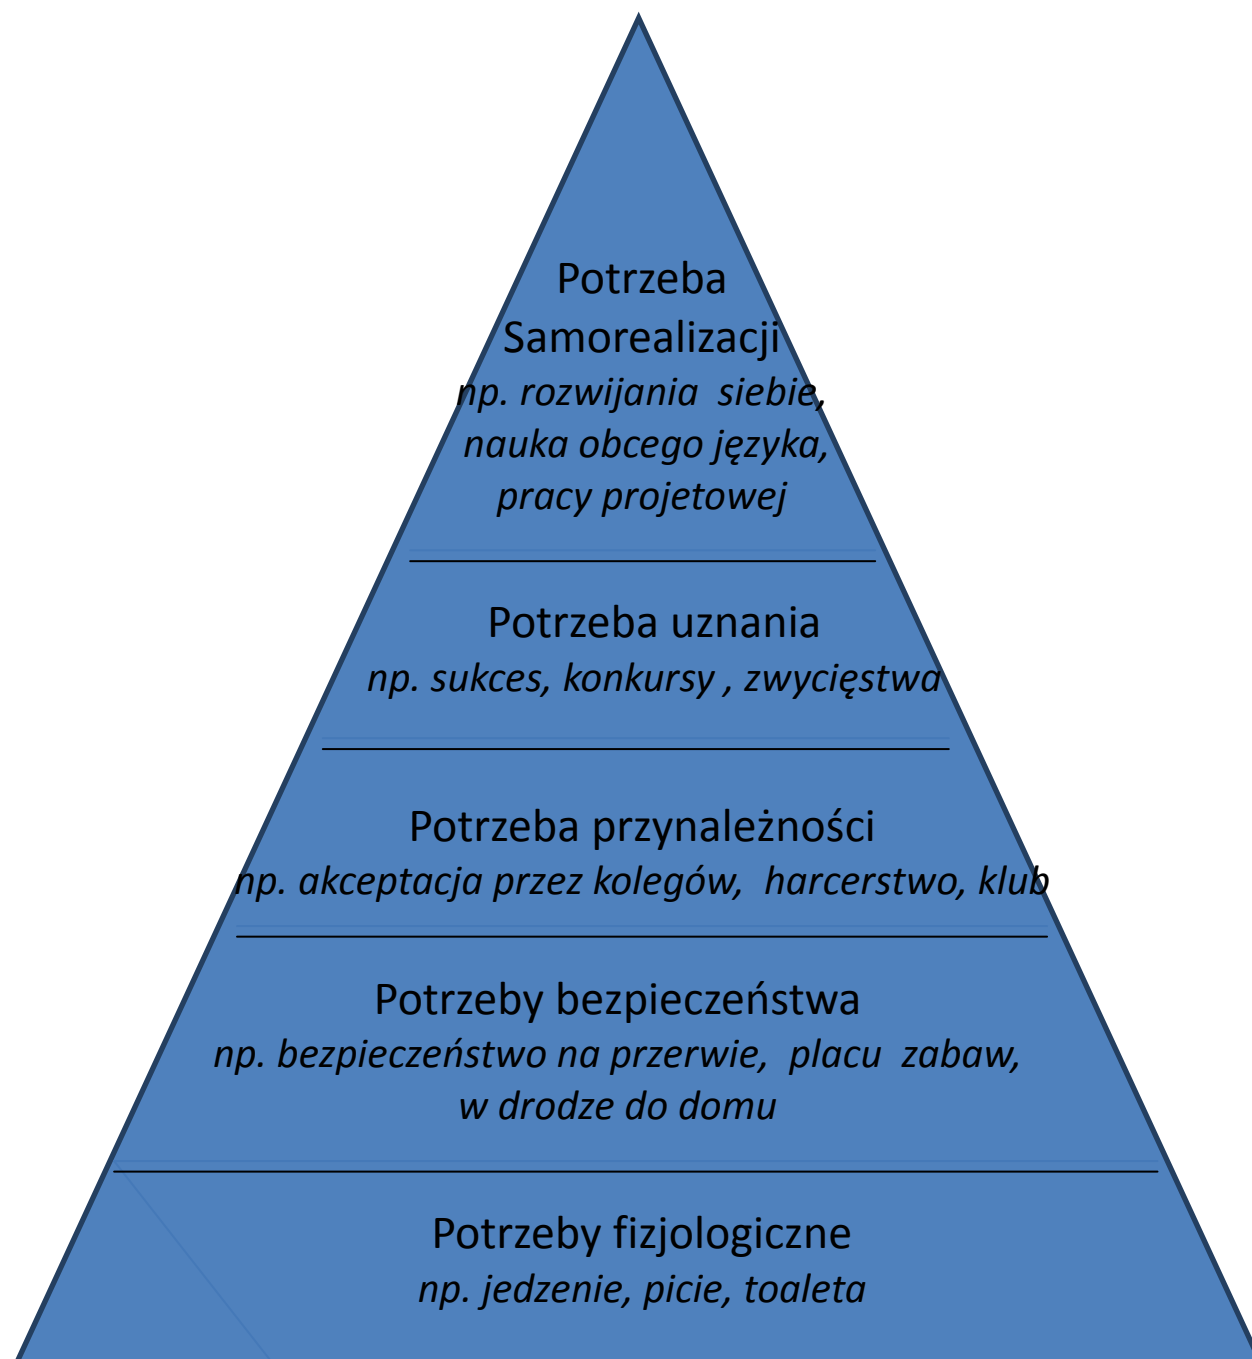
Potrzeba Samorealizacji
np. rozwijania siebie, nauka obcego języka, pracy projetowej

Potrzeba uznania
np. sukces, konkursy , zwycięstwa

Potrzeba przynależności
np. akceptacja przez kolegów, harcerstwo, klub

Potrzeby bezpieczeństwa
np. bezpieczeństwo na przerwie, placu zabaw, w drodze do domu

Potrzeby fizjologiczne
np. jedzenie, picie, toaleta